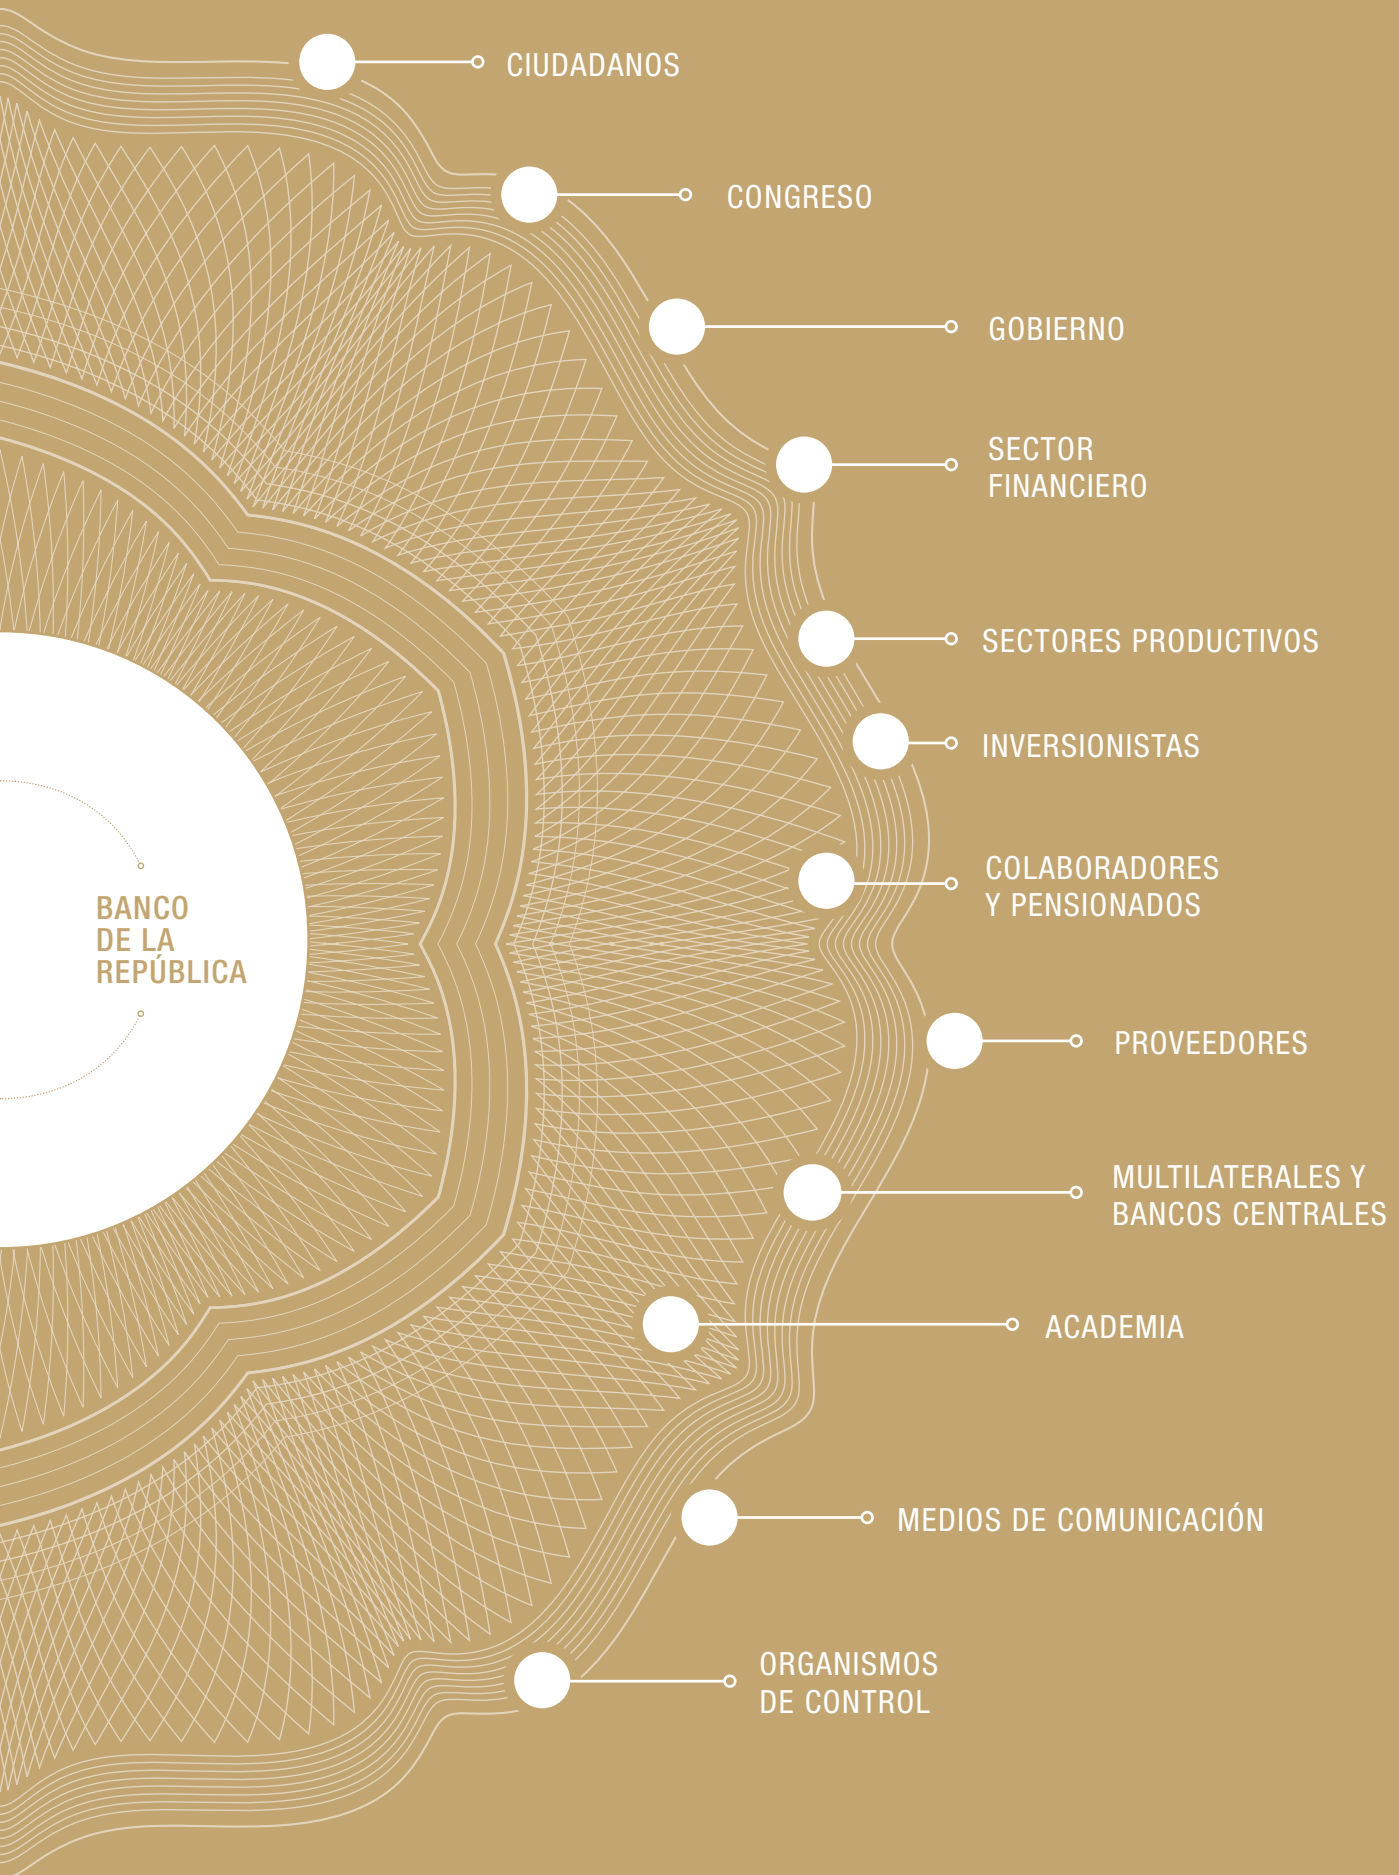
CIUDADANOS

CONGRESO

GOBIERNO

SECTOR FINANCIERO

SECTORES PRODUCTIVOS

INVERSIONISTAS

COLABORADORES Y PENSIONADOS

BANCO DE LA REPÚBLICA

PROVEEDORES

MULTILATERALES Y BANCOS CENTRALES

ACADEMIA

MEDIOS DE COMUNICACIÓN

ORGANISMOS DE CONTROL